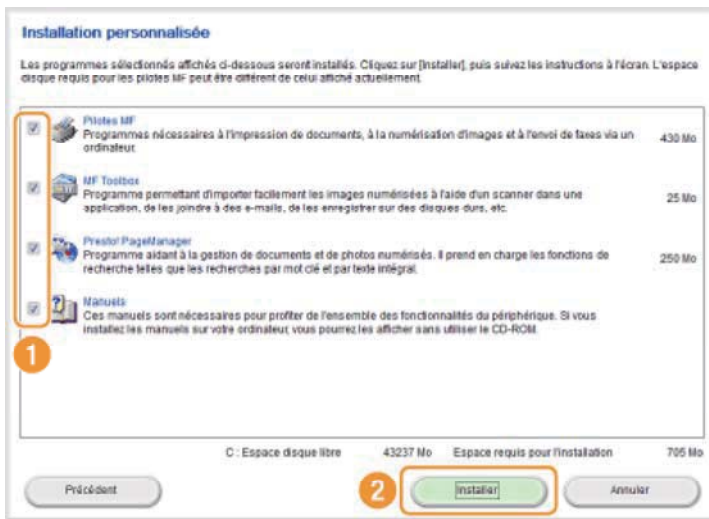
Installation personnalisée

Les programmes sélectionnés affichés ci-dessous seront installés. Cliquez sur [Installer], puis suivez les instructions à l'écran. L'espace disque requis pour les pilotes MF peut être différent de celui affiché actuellement.

Pilotes MF
Programmes nécessaires à l'impression de documents, à la numérisation d'images et à l'envoi de faxes via un ordinateur.
430 Mo

MF Toolbox
Programme permettant d'importer facilement les images numérisées à l'aide d'un scanner dans une application, de les joindre à des e-mails, de les enregistrer sur des disques durs, etc.
25 Mo

Presto! PageManager
Programme aidant à la gestion de documents et de photos numérisés. Il prend en charge les fonctions de recherche telles que les recherches par mot clé et par texte intégral.
250 Mo

Manuels
Ces manuels sont nécessaires pour profiter de l'ensemble des fonctionnalités du périphérique. Si vous installez les manuels sur votre ordinateur, vous pourrez les afficher sans utiliser le CD-ROM.

1

C : Espace disque libre 43237 Mo Espace requis pour l'installation 705 Mo

Précédent
2
Installer
Annuler